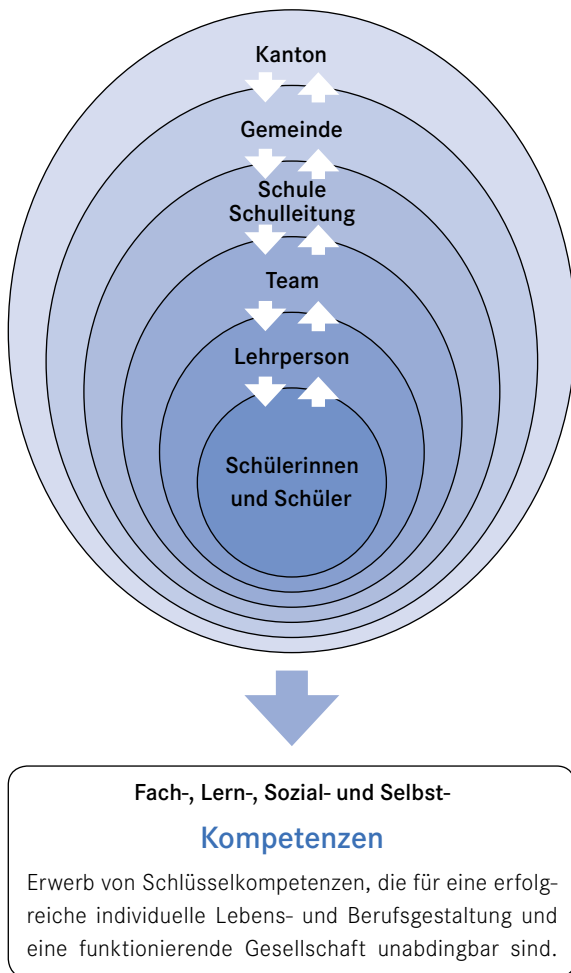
Kanton

Gemeinde

Schule
Schulleitung

Team

Lehrperson

Schülerinnen und Schüler

Fach-, Lern-, Sozial- und Selbst-

Kompetenzen

Erwerb von Schlüsselkompetenzen, die für eine erfolgreiche individuelle Lebens- und Berufsgestaltung und eine funktionierende Gesellschaft unabdingbar sind.